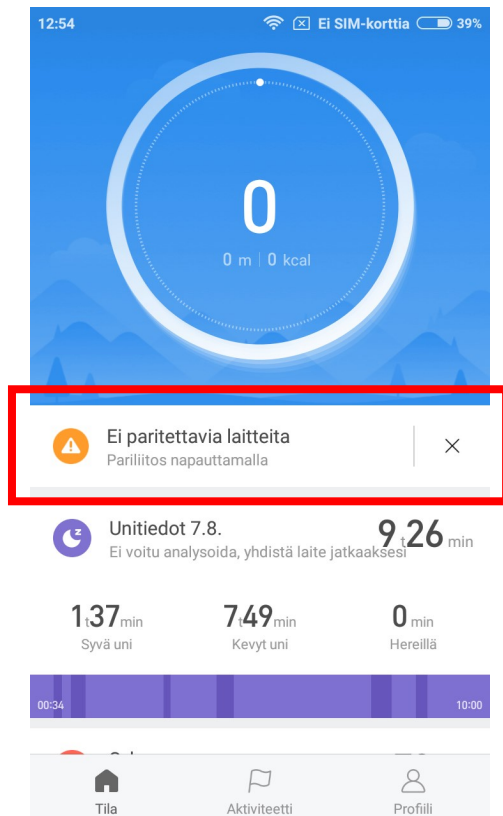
12:54 Ei SIM-korttia 39%

0

0 m | 0 kcal

Ei paritettavia laitteita
Pariliitos napauttamalla

Unitiedot 7.8.
Ei voitu analysoida, yhdistä laite jatkaaksesi

9 t 26 min

1 t 37 min
Syvä uni

7 t 49 min
Kevyt uni

0 min
Hereillä

00:34

10:00

Tila

Aktiviteetti

Profiili